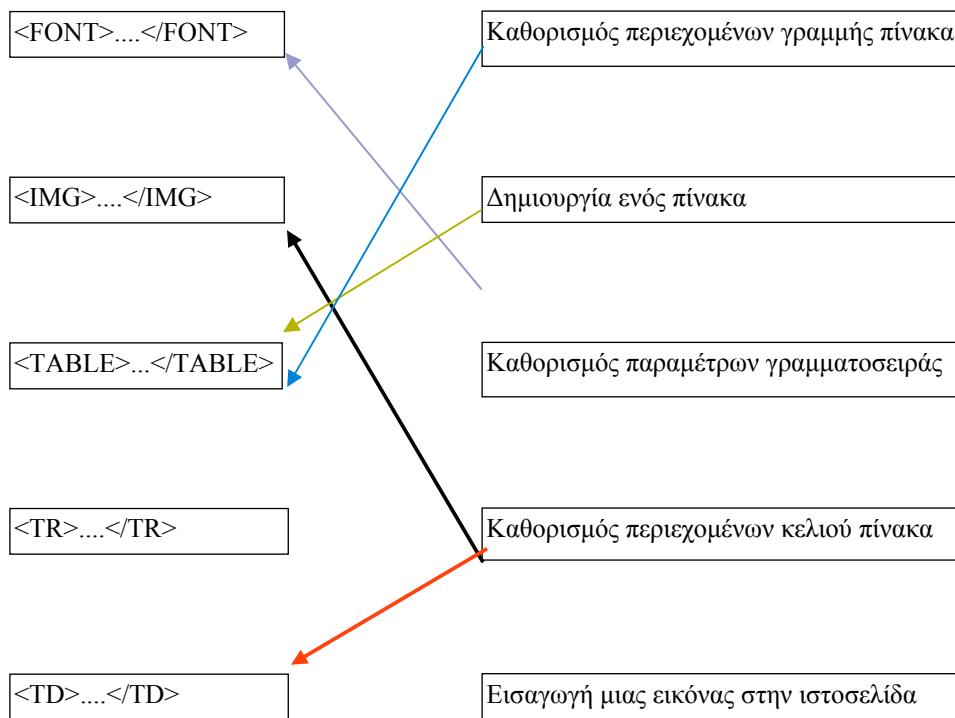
<FONT>....</FONT>

<IMG>....</IMG>

<TABLE>...</TABLE>

<TR>....</TR>

<TD>....</TD>

Καθορισμός περιεχομένων γραμμής πίνακα

Δημιουργία ενός πίνακα

Καθορισμός παραμέτρων γραμματοσειράς

Καθορισμός περιεχομένων κελιού πίνακα

Εισαγωγή μιας εικόνας στην ιστοσελίδα